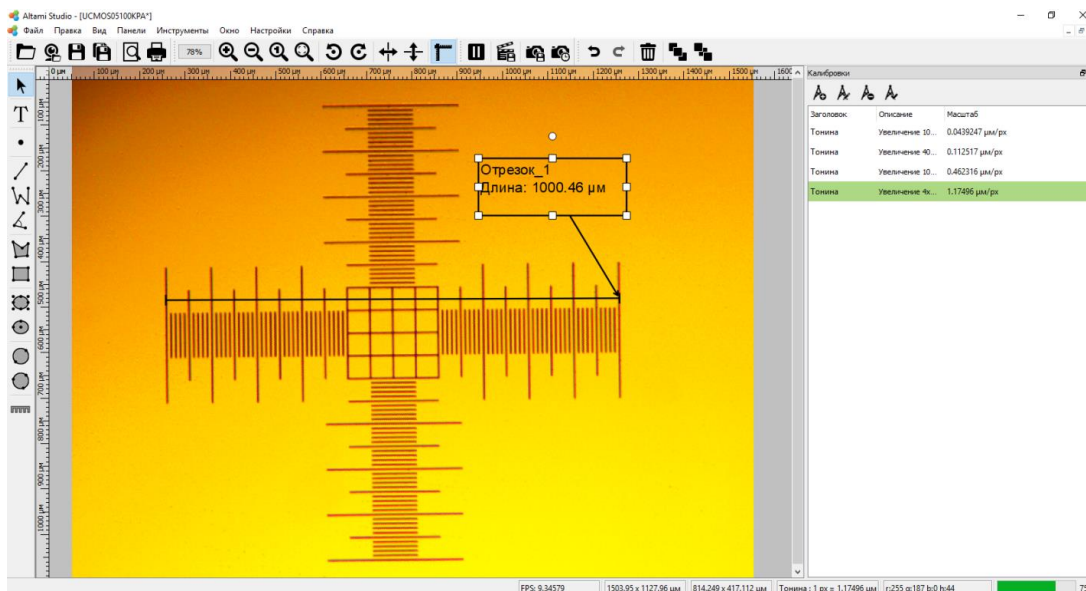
Altami Studio - [UCMOS05100KPA*]

Файл Правка Вид Панели Инструменты Окно Настройки Справка

78%

0 µм 100 µм 200 µм 300 µм 400 µм 500 µм 600 µм 700 µм 800 µм 900 µм 1000 µм 1100 µм 1200 µм 1300 µм 1400 µм 1500 µм 1600

100 µм 200 µм 300 µм 400 µм 500 µм 600 µм 700 µм 800 µм 900 µм 1000 µм

Отрезок_1
Длина: 1000.46 µм

Калибровки

| Заголовок | Описание | Масштаб |
|---|---|---|
| Тонина | Увеличение 10... | 0.0439247 µм/px |
| Тонина | Увеличение 40... | 0.112517 µм/px |
| Тонина | Увеличение 10... | 0.462316 µм/px |
| Тонина | Увеличение 4x... | 1.17496 µм/px |

FPS: 9.34579 | 1503.95 x 1127.96 µм | 814.249 x 417.112 µм | Тонина : 1 px = 1.17496 µм | r:255 g:187 b:0 h:44